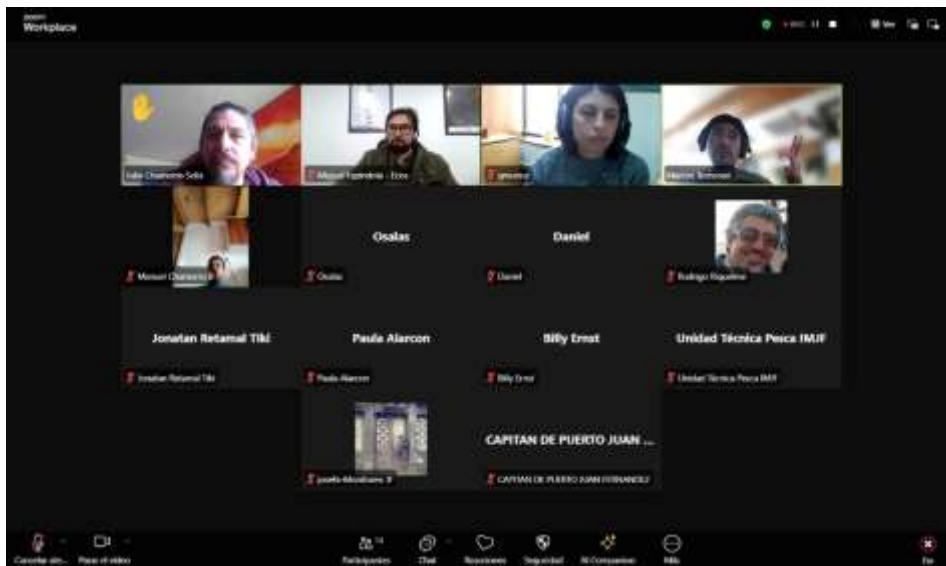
Workplace

Ver

Julio Chamorro Solís

Miguel Espíndola - Ecos

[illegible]

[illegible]

Osalas

Daniel

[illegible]

Osalas

Daniel

Rodrigo Riquelme

Jonatan Retamal Tiki

Paula Alarcon

Billy Ernst

Unidad Técnica Pesca IMJF

Jonatan Retamal Tiki

Paula Alarcon

Billy Ernst

Unidad Técnica Pesca IMJF

CAPITAN DE PUERTO JUAN ...

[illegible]

CAPITAN DE PUERTO JUAN FERNANDEZ

Cancelar silen...

Parar el video

Participantes

Chat

Reacciones

Seguridad

Al Companion

Más

Fin